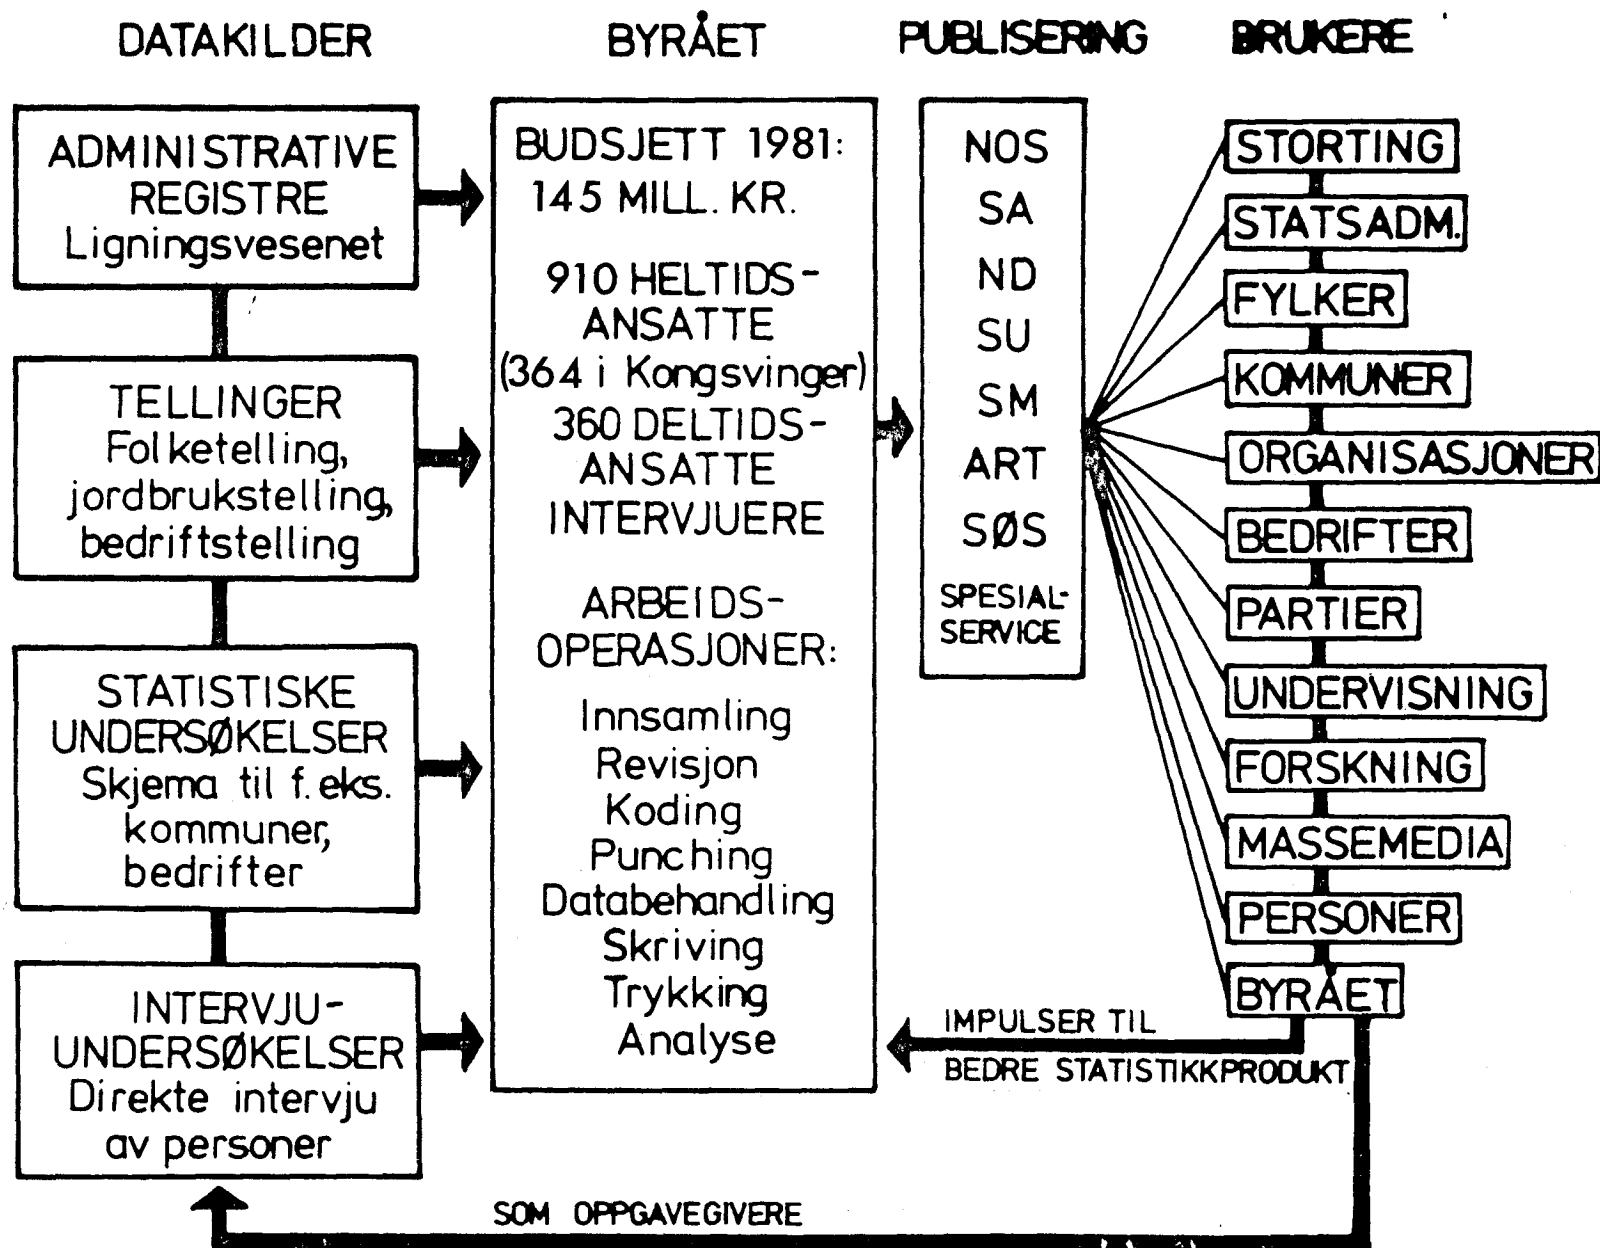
DATAKILDER

BYRÅET

PUBLISERING

BRUKERE

ADMINISTRATIVE REGISTRE Ligningsvesenet

TELLINGER Folketelling, jordbrukstelling, bedriftstelling

STATISTISKE UNDERSØKELSER Skjema til f. eks. kommuner, bedrifter

INTERVJU-UNDERSØKELSER Direkte intervju av personer

BUDSJETT 1981: 145 MILL. KR.

910 HELTIDS-ANSATTE (364 i Kongsvinger) 360 DELTIDS-ANSATTE INTERVJUERE

ARBEIDS-OPERASJONER:

Innsamling
Revisjon
Koding
Punching
Databehandling
Skriving
Trykking
Analyse

NOS
SA
ND
SU
SM
ART
SØS
SPESIAL-SERVICE

STORTING
STATSADM.
FYLKER
KOMMUNER
ORGANISASJONER
BEDRIFTER
PARTIER
UNDERVISNING
FORSKNING
MASSEMEDIA
PERSONER
BYRÅET

IMPULSER TIL BEDRE STATISTIKKPRODUKT

SOM OPPGAVEGIVERE